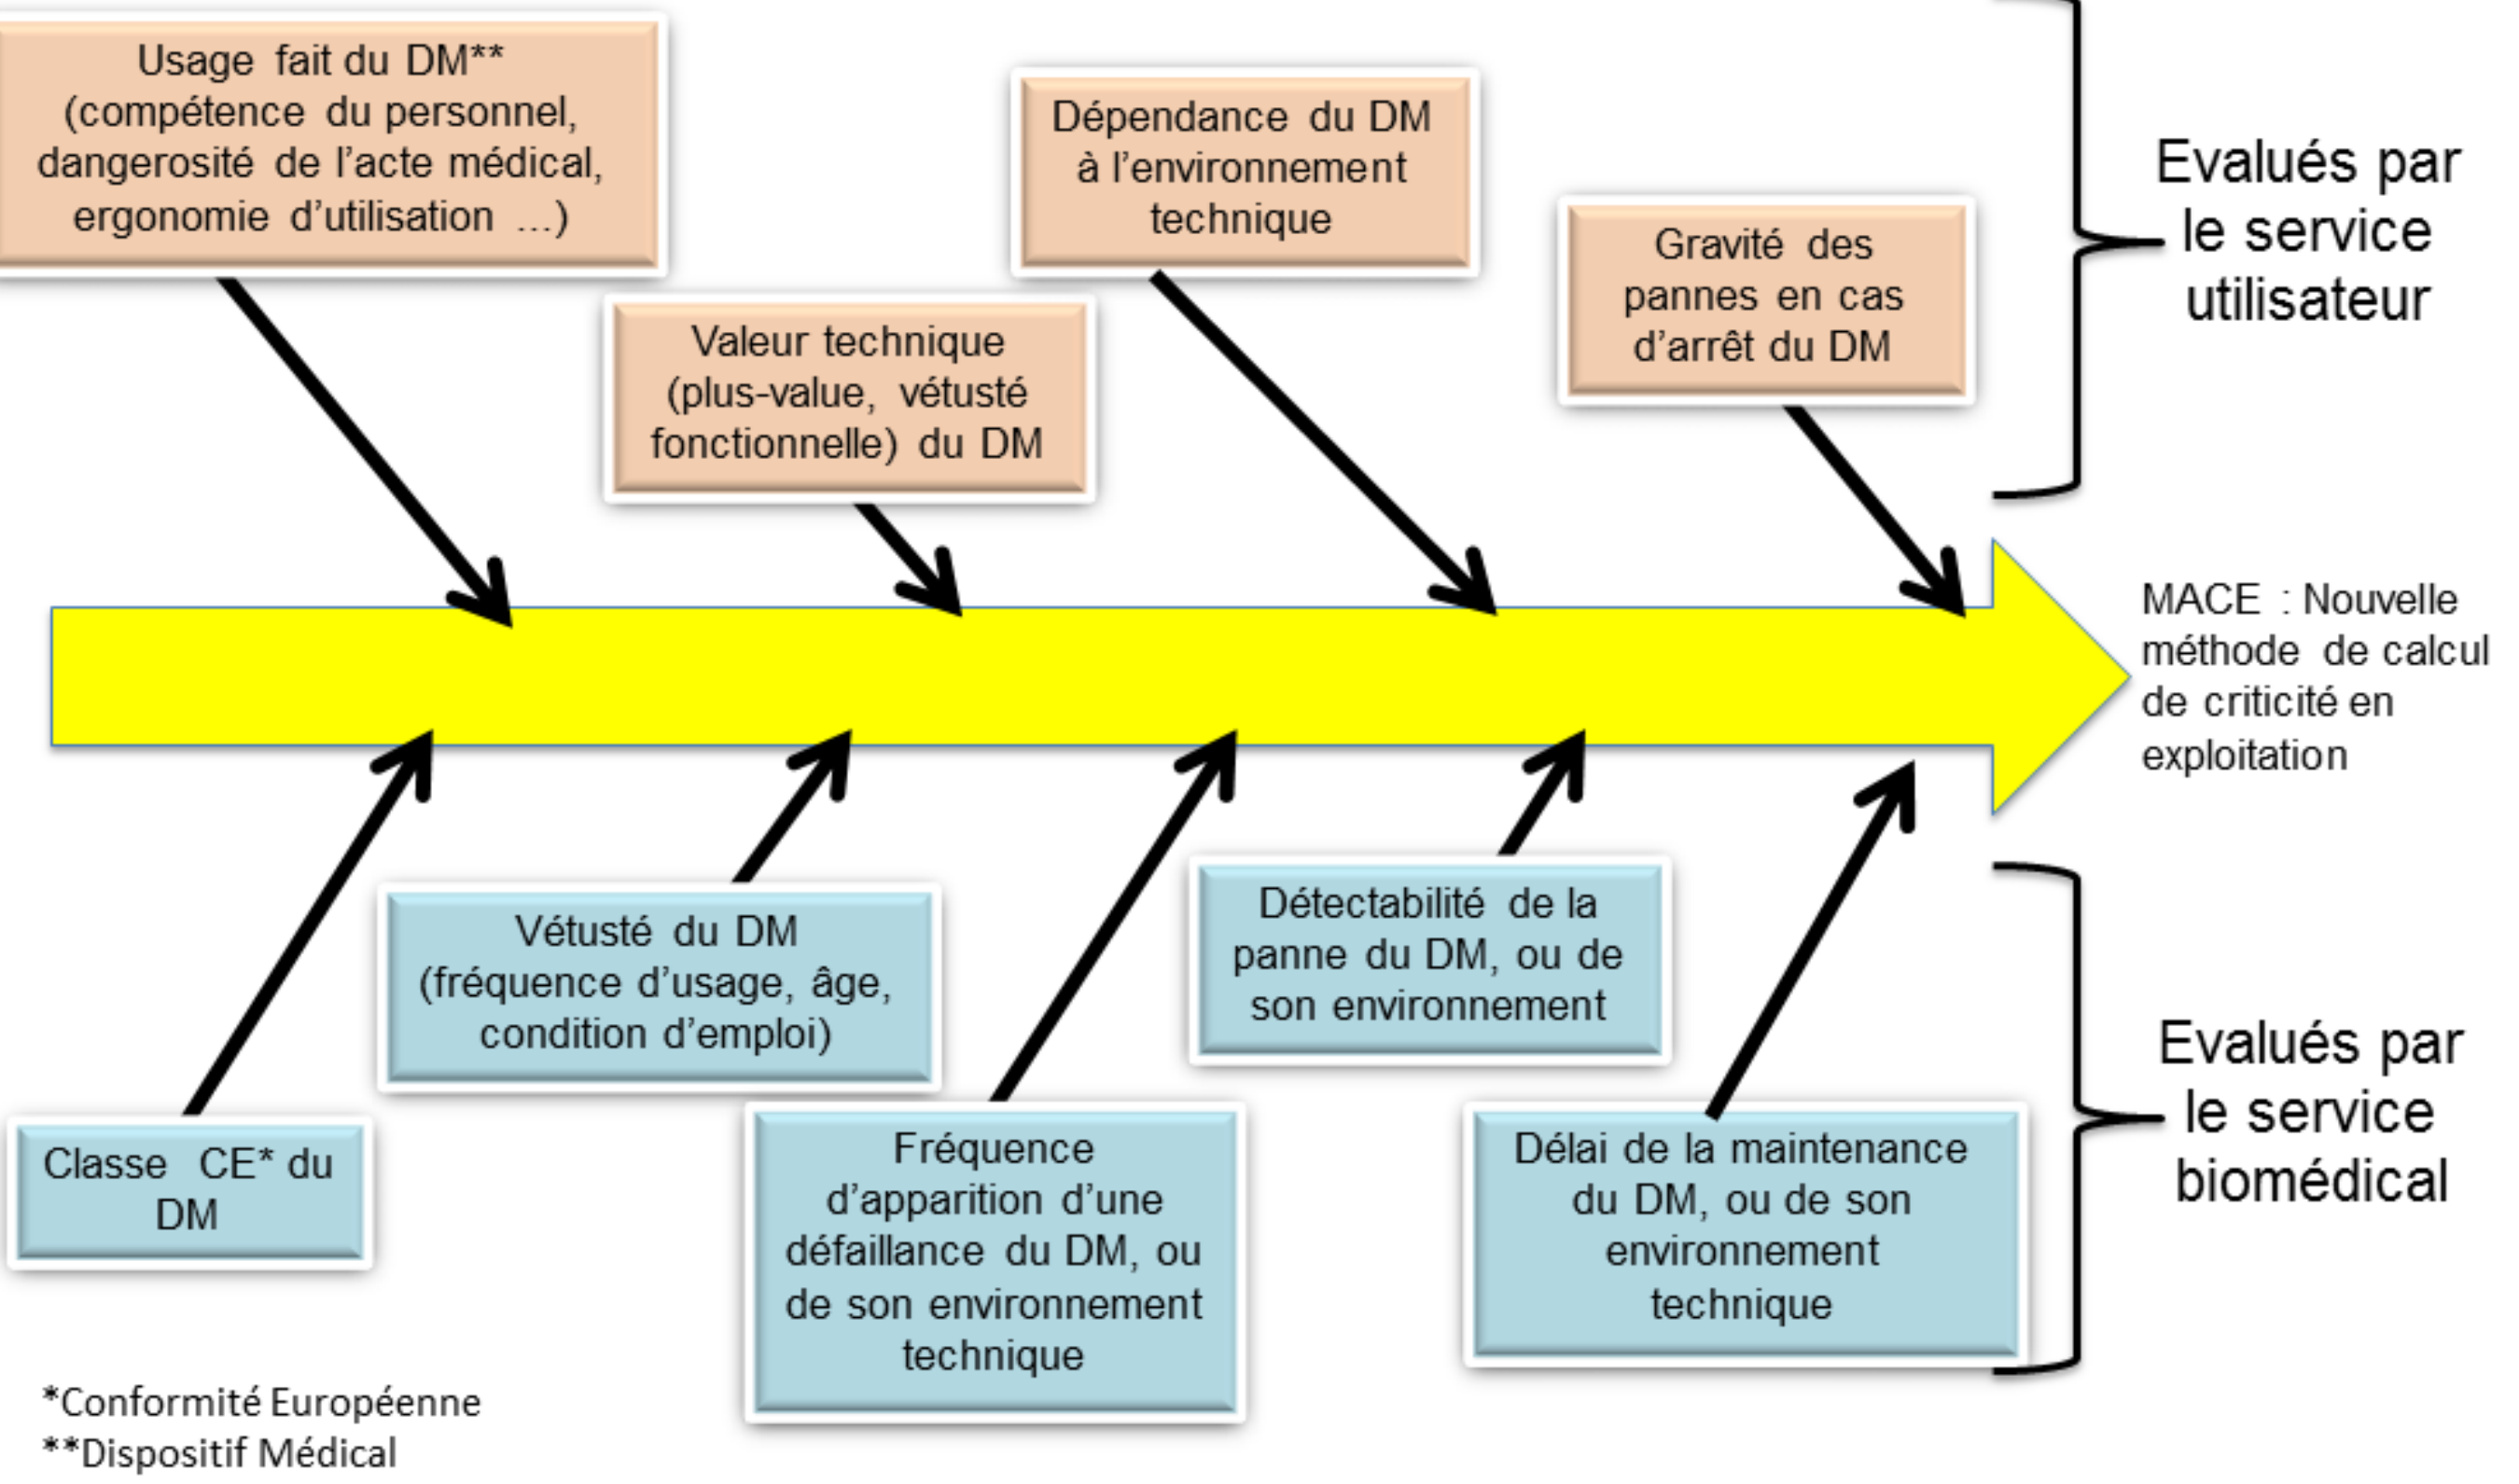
Usage fait du DM** (compétence du personnel, dangerosité de l'acte médical, ergonomie d'utilisation ...)

Valeur technique (plus-value, vétusté fonctionnelle) du DM

Dépendance du DM à l'environnement technique

Gravité des pannes en cas d'arrêt du DM

Evalués par le service utilisateur

MACE : Nouvelle méthode de calcul de criticité en exploitation

Classe CE* du DM

Vétusté du DM (fréquence d'usage, âge, condition d'emploi)

Fréquence d'apparition d'une défaillance du DM, ou de son environnement technique

Détectabilité de la panne du DM, ou de son environnement

Délai de la maintenance du DM, ou de son environnement technique

Evalués par le service biomédical

*Conformité Européenne
**Dispositif Médical